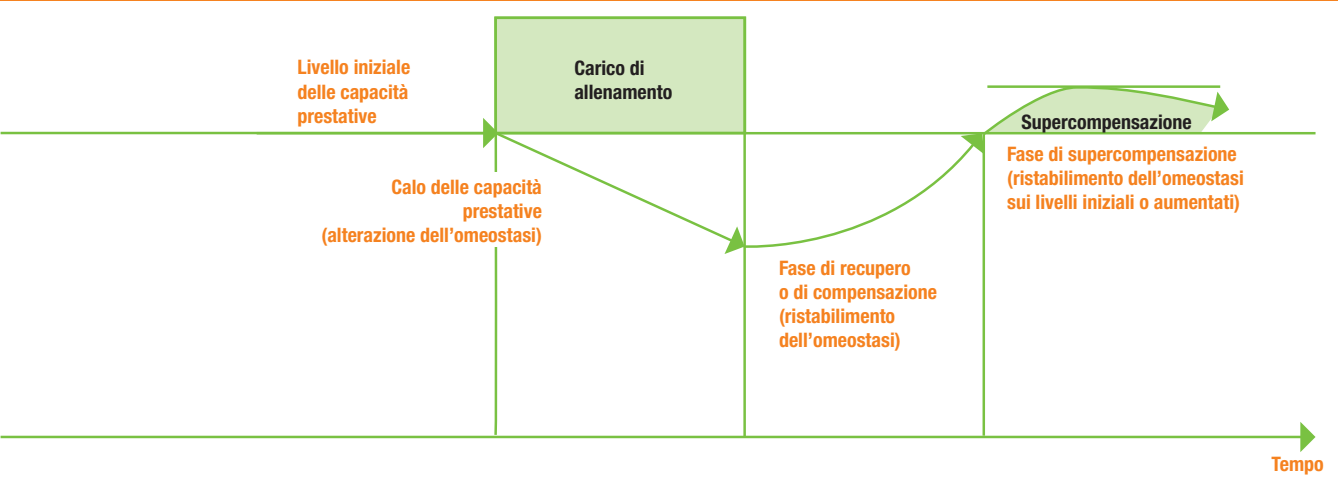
Livello iniziale delle capacità prestative

Carico di allenamento

Supercompensazione

Fase di supercompensazione (ristabilimento dell’omeostasi sui livelli iniziali o aumentati)

Calo delle capacità prestative (alterazione dell’omeostasi)

Fase di recupero o di compensazione (ristabilimento dell’omeostasi)

Tempo